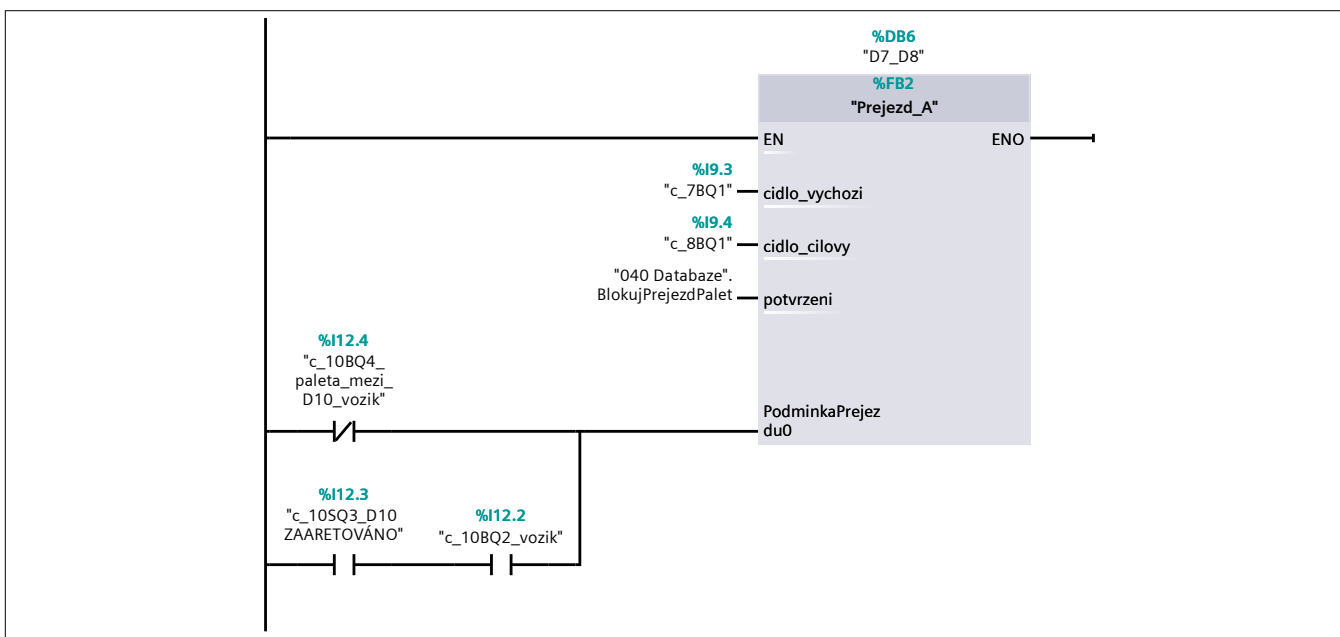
%DB6
"D7_D8"
%FB2
"Prejezd_A"
EN
ENO
%I9.3
"c_7BQ1"
cidlo_vychozi
%I9.4
"c_8BQ1"
cidlo_cilovy
"040 Databaze".
BlokujPrejezdPalet
potvrzeni
%I12.4
"c_10BQ4_
paleta_mezi_
D10_vozik"
PodminkaPrejez
du0
%I12.3
"c_10SQ3_D10
ZAARETOVÁNO"
%I12.2
"c_10BQ2_vozik"